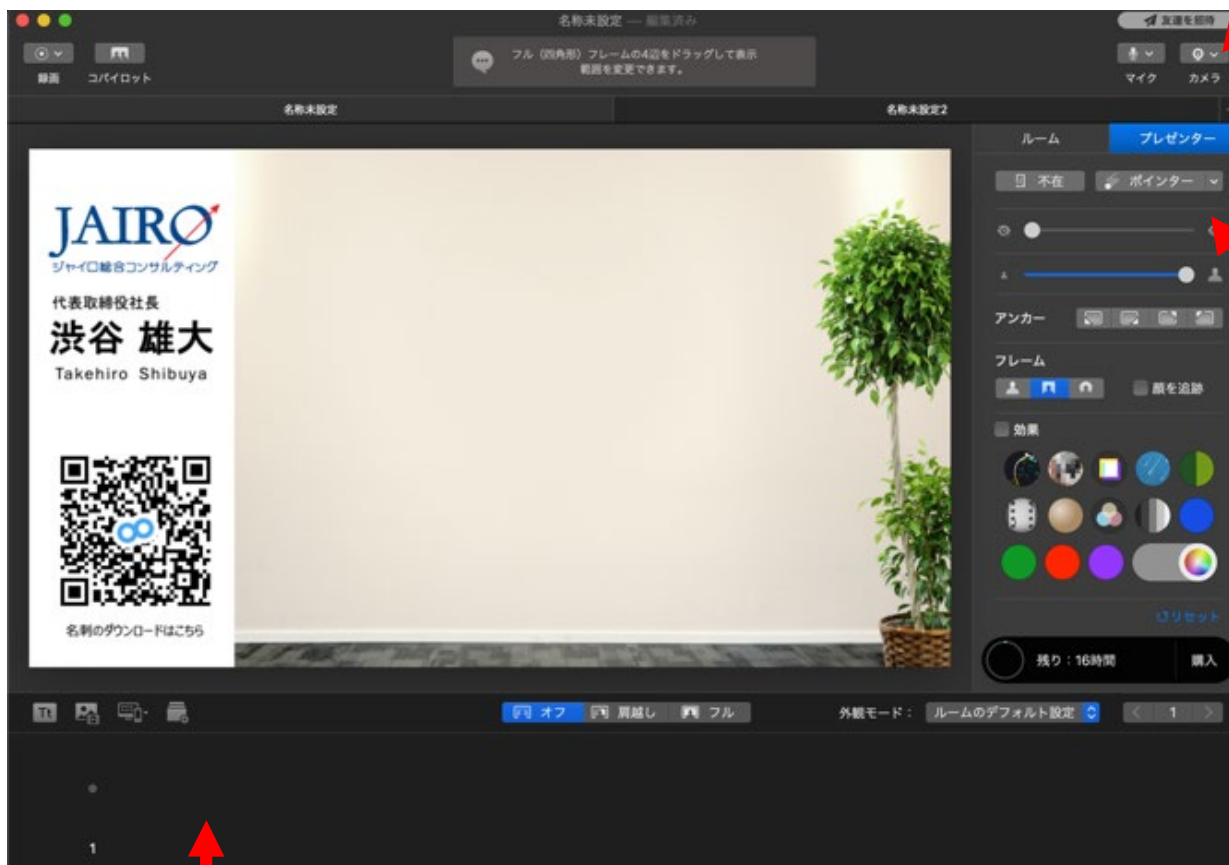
名称未設定 — 編集済み

友達を招待

録画 コパイロット

フル（四角形）フレームの4辺をドラッグして表示範囲を変更できます。

マイク カメラ

名称未設定

名称未設定2

ルーム プレゼンター

不在 ポインター

アンカー

フレーム

顔を追跡

効果

リセット

残り：16時間 購入

JAIRO
ジャイロ総合コンサルティング
代表取締役社長
渋谷 雄大
Takehiro Shibuya

名刺のダウンロードはこちら

オフ 肩越し フル

外観モード： ルームのデフォルト設定

1

1